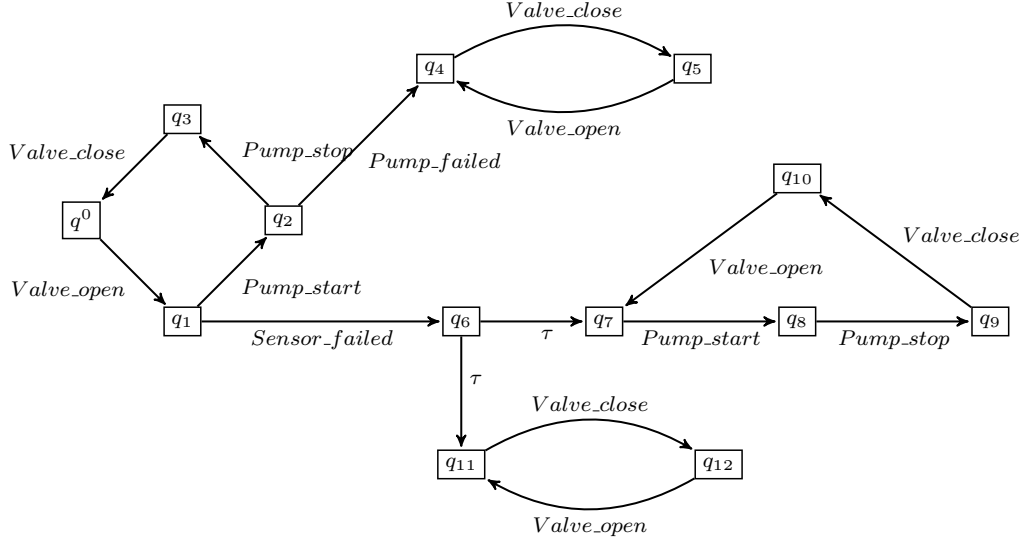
$Valve\_close$

$q_4$

$q_5$

$Valve\_open$

$q_3$

$Valve\_close$

$Pump\_stop$

$Pump\_failed$

$q^0$

$q_2$

$q_{10}$

$Valve\_close$

$Valve\_open$

$Valve\_open$

$Pump\_start$

$q_1$

$Sensor\_failed$

$q_6$

$\tau$

$q_7$

$Pump\_start$

$q_8$

$Pump\_stop$

$q_9$

$\tau$

$Valve\_close$

$q_{11}$

$q_{12}$

$Valve\_open$